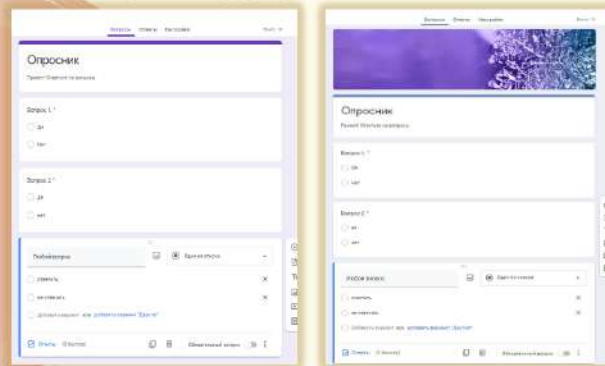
Вопросы Ответы Настройки

Опросник

Привет! Ответьте на вопросы

Вопрос 1 *

да

нет

Вопрос 2 *

да

нет

Любой вопрос

Один из списка

ответить

не отвечать

Добавить вариант или добавить вариант "Другое"

Ответы (0 баллов)

Обязательный вопрос

Вопросы Ответы Настройки

Опросник

Привет! Ответьте на вопросы

Вопрос 1 *

да

нет

Вопрос 2 *

да

нет

Любой вопрос

Один из списка

ответить

не отвечать

Добавить вариант или добавить вариант "Другое"

Ответы (0 баллов)

Обязательный вопрос